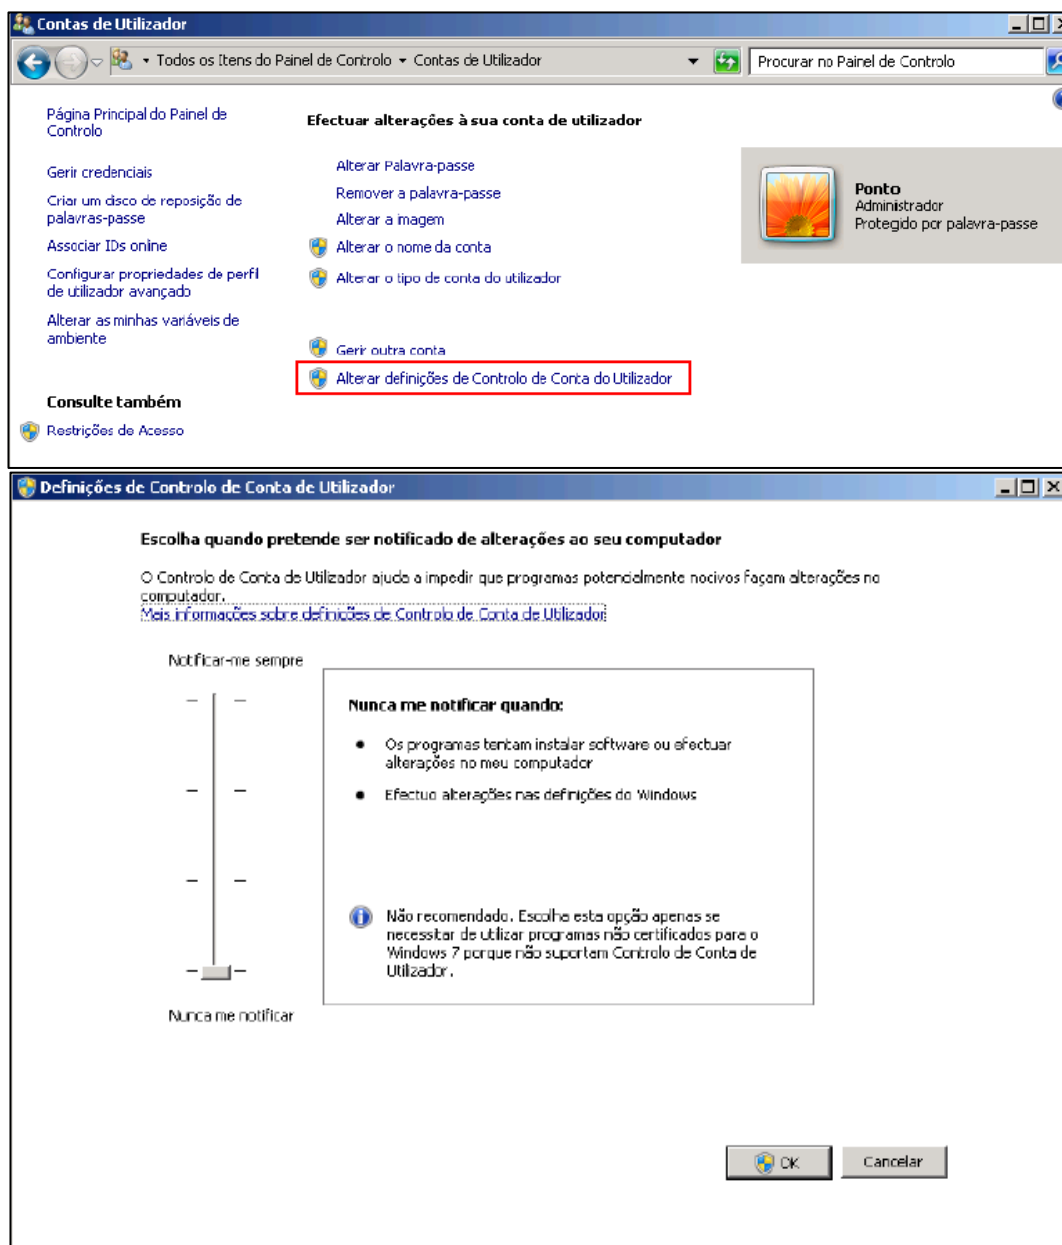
Contas de Utilizador

Todos os Itens do Painel de Controlo ▸ Contas de Utilizador

Procurar no Painel de Controlo

Página Principal do Painel de Controlo

Gerir credenciais

Criar um disco de reposição de palavras-passe

Associar IDs online

Configurar propriedades de perfil de utilizador avançado

Alterar as minhas variáveis de ambiente

Consulte também

Restrições de Acesso

Efectuar alterações à sua conta de utilizador

Alterar Palavra-passe

Remover a palavra-passe

Alterar a imagem

Alterar o nome da conta

Alterar o tipo de conta do utilizador

Gerir outra conta

Alterar definições de Controlo de Conta do Utilizador

Ponto
Administrador
Protegido por palavra-passe

Definições de Controlo de Conta de Utilizador

Escolha quando pretende ser notificado de alterações ao seu computador

O Controlo de Conta de Utilizador ajuda a impedir que programas potencialmente nocivos façam alterações no computador.
Mais informações sobre definições de Controlo de Conta de Utilizador

Notificar-me sempre

Nunca me notificar quando:

Os programas tentam instalar software ou efectuar alterações no meu computador

Efectuo alterações nas definições do Windows

Não recomendado. Escolha esta opção apenas se necessitar de utilizar programas não certificados para o Windows 7 porque não suportam Controlo de Conta de Utilizador.

Nunca me notificar

OK

Cancelar